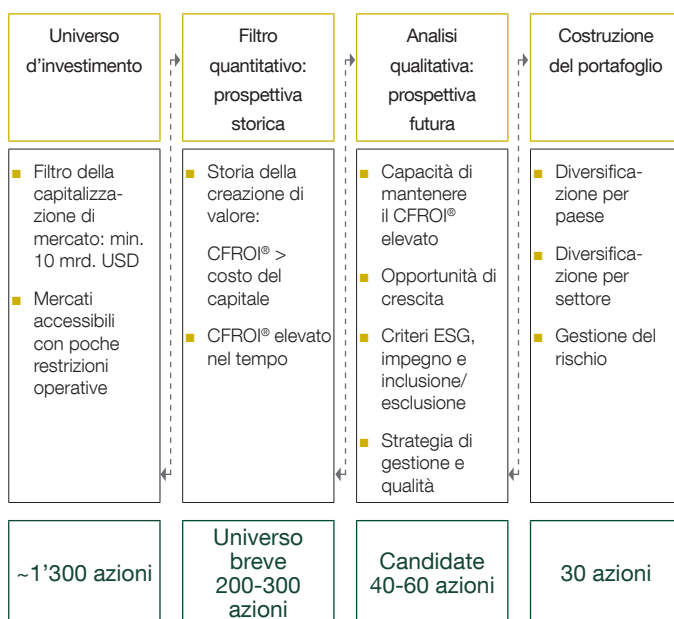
Universo d'investimento

Filtro quantitativo: prospettiva storica

Analisi qualitativa: prospettiva futura

Costruzione del portafoglio

Filtro della capitalizzazione di mercato: min. 10 mrd. USD

Mercati accessibili con poche restrizioni operative

Storia della creazione di valore:

CFROI® > costo del capitale

CFROI® elevato nel tempo

Capacità di mantenere il CFROI® elevato

Opportunità di crescita

Criteri ESG, impegno e inclusione/ esclusione

Strategia di gestione e qualità

Diversificazione per paese

Diversificazione per settore

Gestione del rischio

~1'300 azioni

Universo breve 200-300 azioni

Candidate 40-60 azioni

30 azioni